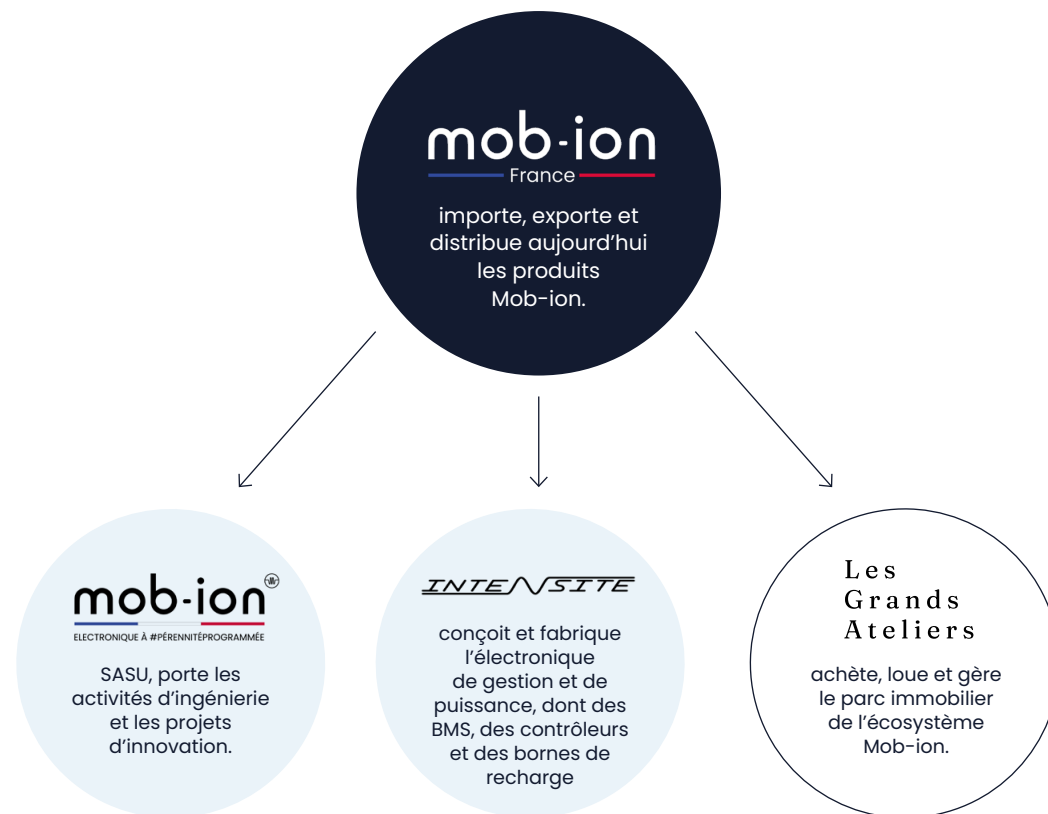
mob-ion
France

importe, exporte et distribue aujourd'hui les produits Mob-ion.

mob-ion
ELECTRONIQUE À #PÉRENNITÉPROGRAMMÉE

SASU, porte les activités d'ingénierie et les projets d'innovation.

INTENSITE

conçoit et fabrique l'électronique de gestion et de puissance, dont des BMS, des contrôleurs et des bornes de recharge

Les Grands Ateliers

achète, loue et gère le parc immobilier de l'écosystème Mob-ion.